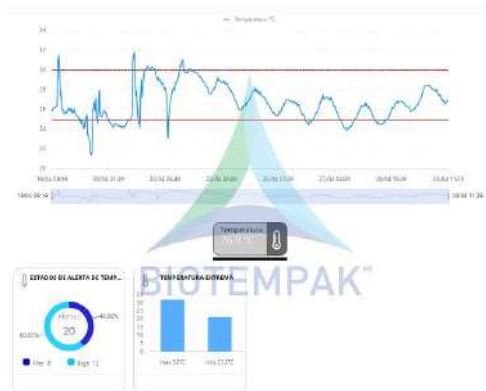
— Temperatura °C

34
32
30
28
26
24
22
20

19/04 19:16
20/04 21:36
23/04 06:46
24/04 00:06
25/04 13:26
27/04 06:06
28/04 06:36
30/04 11:26

19/04 09:16
30/04 11:26

Temperatura
26.9 °C

BIOTEMPAK

ESTADOS DE ALERTA DE TEMP...
ALERTAS
20
40.00%
60.00%
Max 8
High 12

TEMPERATURA EXTREMA
30
20
10
0
Max 32°C
Min 21.2°C